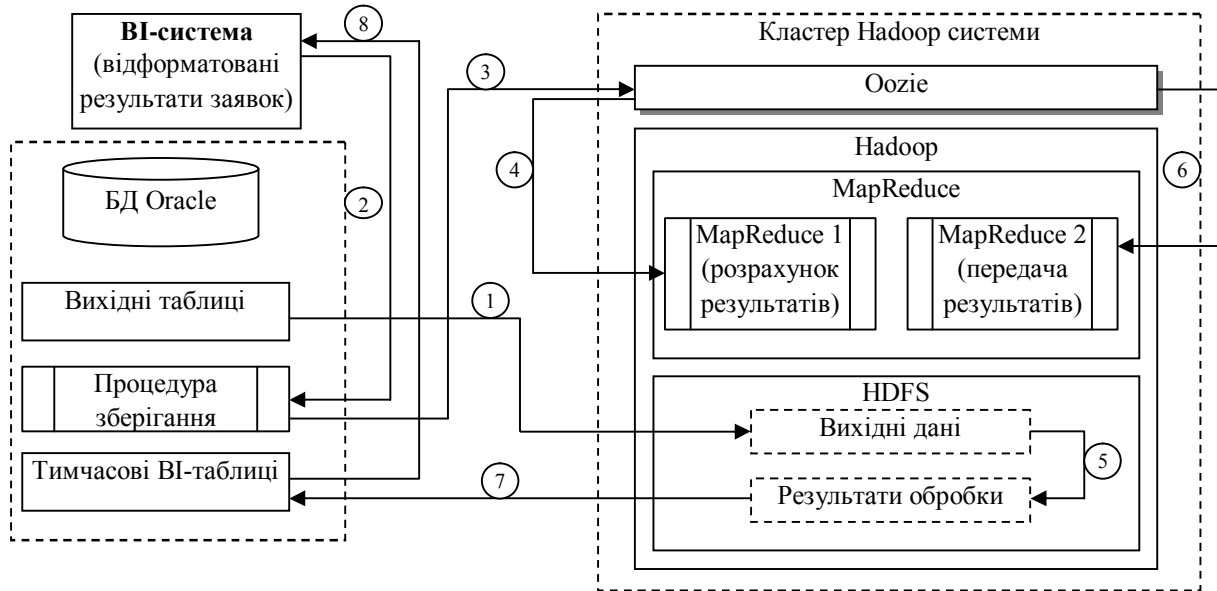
BI-система
(відформатовані результати заявок)

8

3

Кластер Hadoop системи

Oozie

БД Oracle

2

4

Hadoop

6

MapReduce

MapReduce 1
(розрахунок результатів)

MapReduce 2
(передача результатів)

Вихідні таблиці

1

Процедура зберігання

HDFS

Вихідні дані

5

Тимчасові BI-таблиці

7

Результати обробки